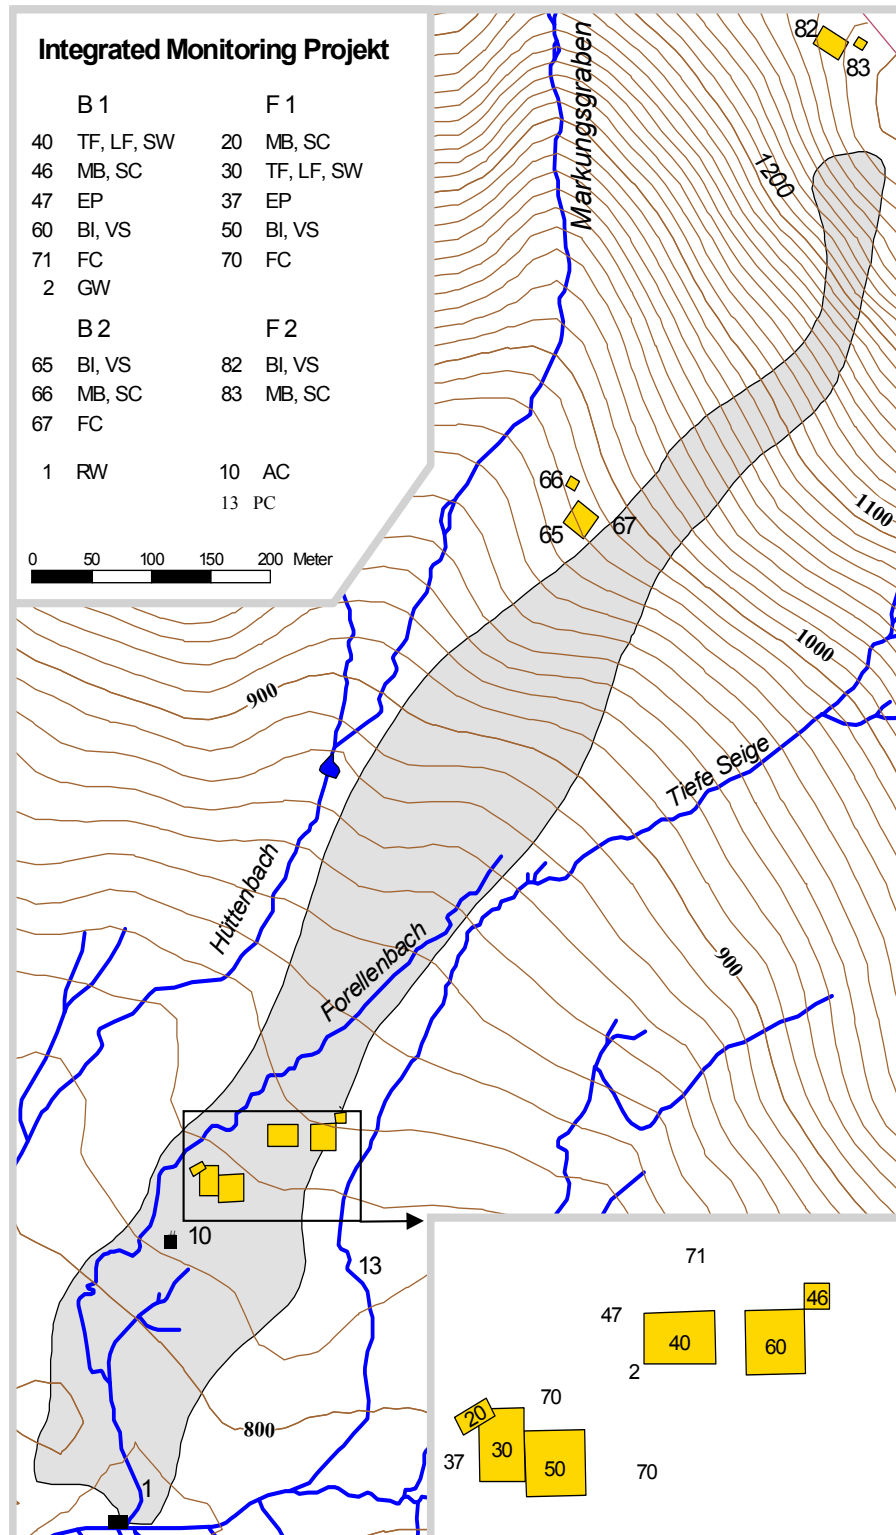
Integrated Monitoring Projekt

| | B 1 | | F 1 |
|---|---|---|---|
| 40 | TF, LF, SW | 20 | MB, SC |
| 46 | MB, SC | 30 | TF, LF, SW |
| 47 | EP | 37 | EP |
| 60 | BI, VS | 50 | BI, VS |
| 71 | FC | 70 | FC |
| 2 | GW | | |

| | B 2 | | F 2 |
|---|---|---|---|
| 65 | BI, VS | 82 | BI, VS |
| 66 | MB, SC | 83 | MB, SC |
| 67 | FC | | |

1 RW
10 AC
13 PC

0 50 100 150 200 Meter

Markungsgraben
82
83
1200
1100
66
65
67
1000
900
Tiefe Seige
Hüttenbach
Forellenbach
900
10
13
800
1
71
46
47
40
60
2
70
20
30
37
50
70